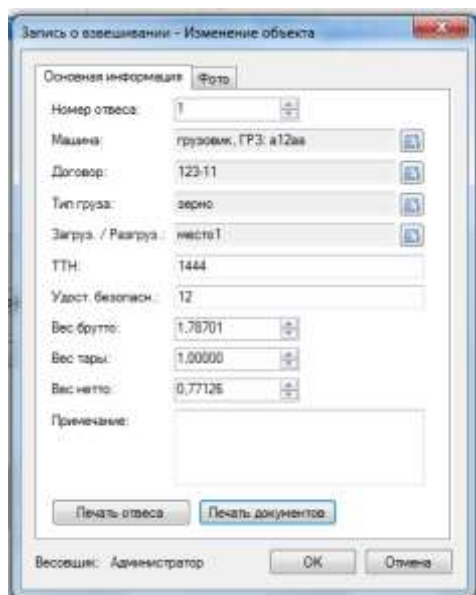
Запись о взвешивании - Изменение объекта

Основная информация | Фото

Номер отвеса: 1

Машина: грузовик, ГРЗ: а12аа

Договор: 123-11

Тип груза: зерно

Загруз. / Разгруз.: место1

ТТН: 1444

Удост. безопасн.: 12

Вес брутто: 1,78701

Вес тары: 1,00000

Вес нетто: 0,77126

Примечание:

Печать отвеса | Печать документов

Весовщик: Администратор

OK | Отмена